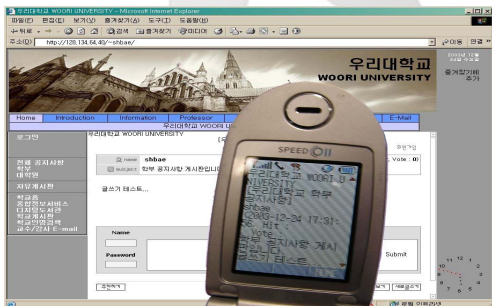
우리대학교 WOORI UNIVERSITY - Microsoft Internet Explorer

파일(F) 편집(E) 보기(V) 즐겨찾기(A) 도구(T) 도움말(H)

뒤로 검색 즐겨찾기 미디어

주소(D) http://128.134.64.40/~shbae/

이동 연결

우리대학교
WOORI UNIVERSITY

즐겨찾기에 추가

Home Introduction Information Professor E-Mail

우리대학교 WOORI UNIVERSITY

로그인

전용 공지사항
학부
대학원

자유게시판

학교홈
종합정보서비스
디지털도서관
학교게시판
학교인명검색
교수/강사 E-mail

name shbae
subject 학부 공지사항 게시판입니다

Vote : 0

글쓰기 테스트..

Name
Password

Submit

SPEED

우리대학교 WOORI UNIVERSITY
[공지사항 학부
게시판]
2003-12-24 17:31
shbae
Vote : 0
학부 공지사항 게시
판입니다
글쓰기 테스트